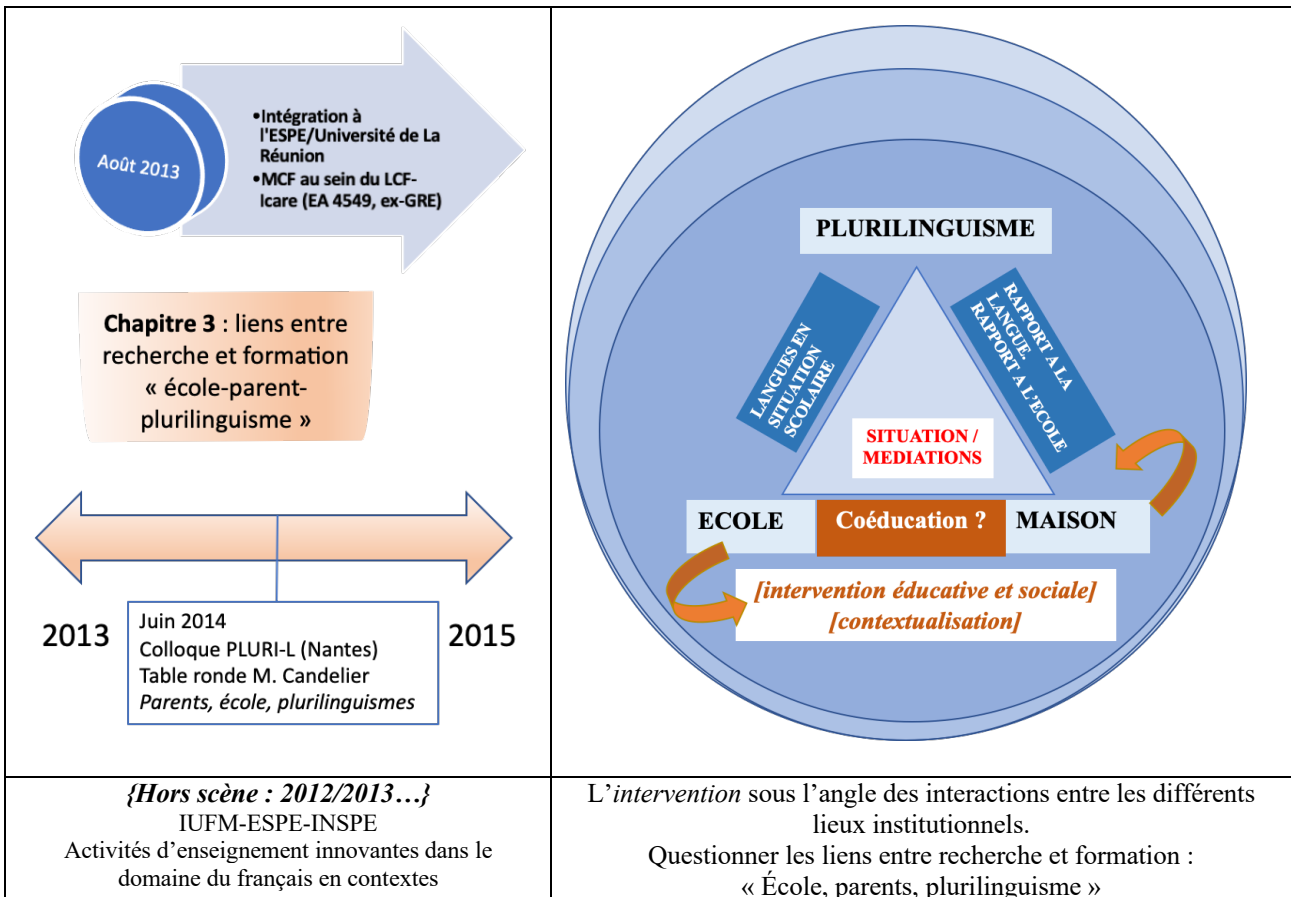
Août 2013

•Intégration à l'ESPE/Université de La Réunion
•MCF au sein du LCF-Icare (EA 4549, ex-GRE)

**Chapitre 3** : liens entre recherche et formation « école-parent-plurilinguisme »

2013

2015

Juin 2014
Colloque PLURI-L (Nantes)
Table ronde M. Candelier
*Parents, école, plurilinguismes*

PLURILINGUISME

LANGUES EN SITUATION SCOLAIRE

RAPPORT A LA LANGUE. RAPPORT A L'ECOLE

SITUATION / MEDIATIONS

ECOLE

Coéducation ?

MAISON

[intervention éducative et sociale]
[contextualisation]

| *{Hors scène : 2012/2013…}* IUFM-ESPE-INSPE Activités d'enseignement innovantes dans le domaine du français en contextes | L'*intervention* sous l'angle des interactions entre les différents lieux institutionnels. Questionner les liens entre recherche et formation : « École, parents, plurilinguisme » |
|---|---|